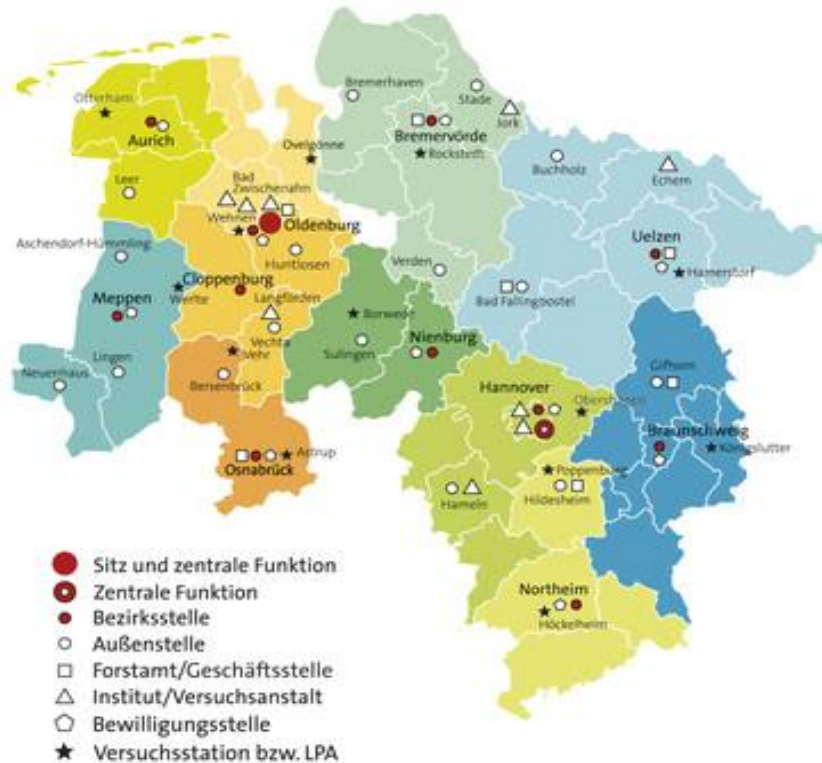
Ofenham
Aurich
Leer
Aschendorf-Hümmling
Meppen
Lingen
Neuenhaus
Bad Zwischenahn
Wehnen
Oldenburg
Ovelgönne
Huntlosen
Cloppenburg
Werlte
Langförden
Vechta
Mehr
Bersenbrück
Osnabrück
Astrup
Bremerhaven
Stade
Jork
Bremervörde
Rockstedt
Verden
Borwede
Sulingen
Nienburg
Buchholz
Echem
Uelzen
Hanstorf
Bad Fallingbostel
Gifhorn
Hannover
Obershagen
Braunschweig
Königslutter
Poppenburg
Hildesheim
Hameln
Northeim
Höckelheim

Sitz und zentrale Funktion
Zentrale Funktion
Bezirksstelle
Außenstelle
Forstamt/Geschäftsstelle
Institut/Versuchsanstalt
Bewilligungsstelle
Versuchsstation bzw. LPA